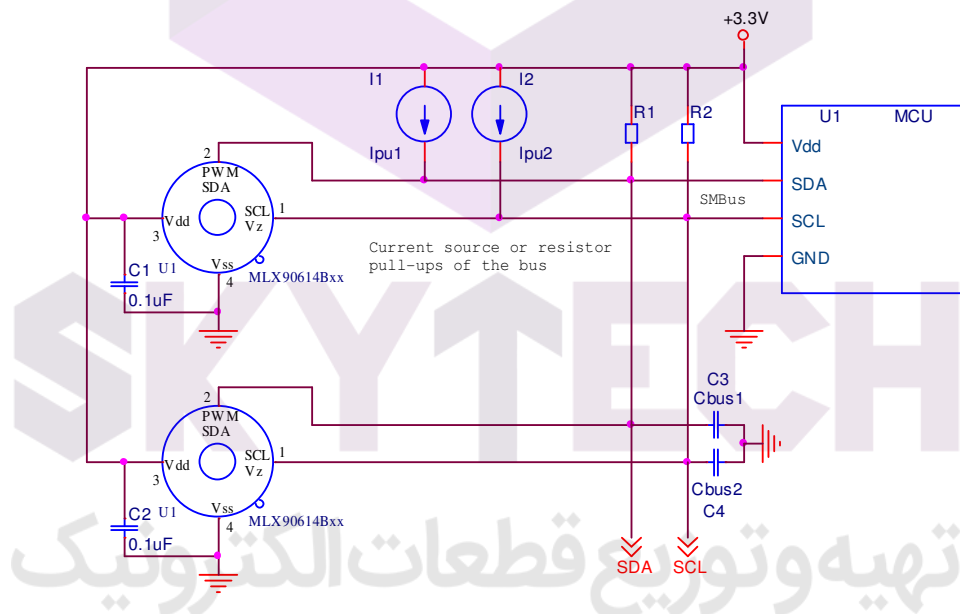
+3.3V

I1

I2

R1

R2

U1

MCU

Ipu1

Ipu2

Vdd

SDA

SMBus

SCL

GND

2

PWM

SDA

Vdd

SCL

Vz

1

3

C1

U1

Vss

4

MLX90614Bxx

0.1uF

Current source or resistor pull-ups of the bus

C3

Cbus1

2

PWM

SDA

Vdd

SCL

Vz

1

3

C2

U1

Vss

4

MLX90614Bxx

0.1uF

Cbus2

C4

SDA

SCL

SKYTECH

تهیه و توزیع قطعات الکترونیک